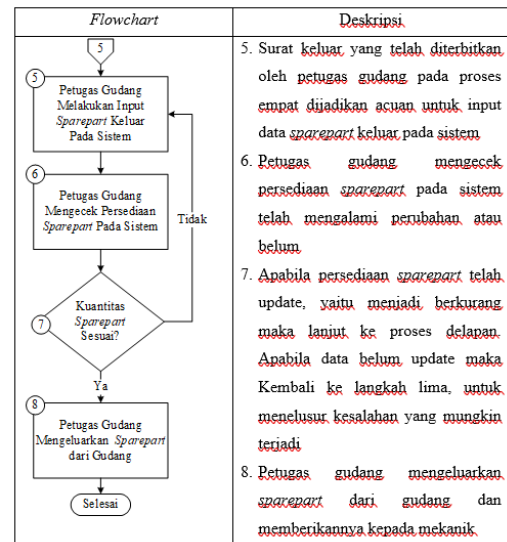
| Flowchart | Deskripsi |
|---|---|
| 5<br>5 Petugas Gudang Melakukan Input Sparepart Keluar Pada Sistem<br>6 Petugas Gudang Mengecek Persediaan Sparepart Pada Sistem<br>Tidak<br>7 Kuantitas Sparepart Sesuai?<br>Ya<br>8 Petugas Gudang Mengeluarkan Sparepart dari Gudang<br>Selesai | 5. Surat keluar yang telah diterbitkan oleh petugas gudang pada proses empat dijadikan acuan untuk input data sparepart keluar pada sistem<br>6. Petugas gudang mengecek persediaan sparepart pada sistem telah mengalami perubahan atau belum<br>7. Apabila persediaan sparepart telah update, yaitu menjadi berkurang maka lanjut ke proses delapan. Apabila data belum update maka Kembali ke langkah lima, untuk menelusur kesalahan yang mungkin terjadi<br>8. Petugas gudang mengeluarkan sparepart dari gudang dan memberikannya kepada mekanik |